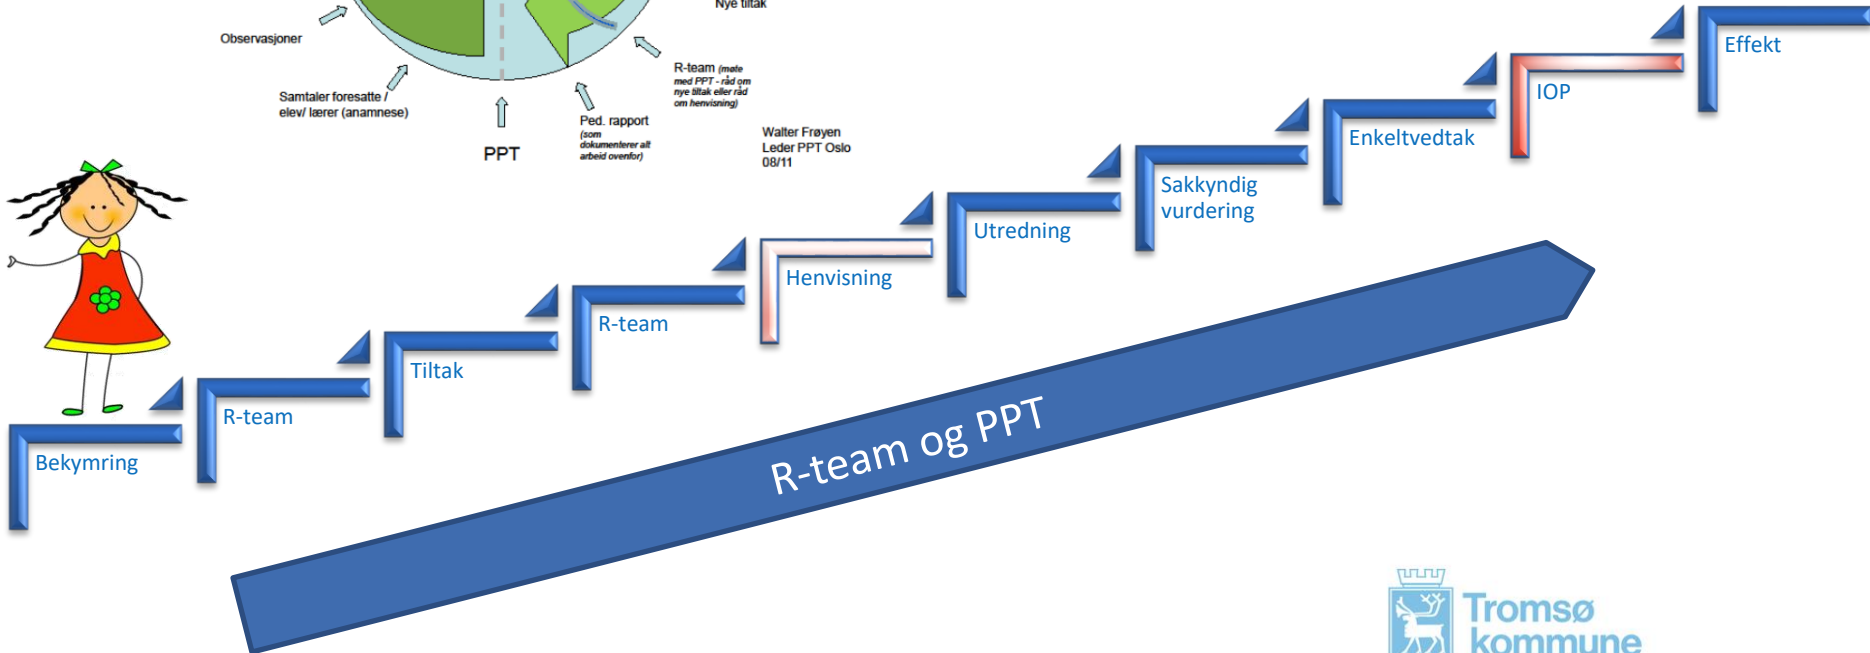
Nye tiltak

Observasjoner

Samtaler foresatte / elev/ lærer (anamnese)

PPT

Ped. rapport (som dokumenterer alt arbeid ovenfor)

R-team (møte med PPT - råd om nye tiltak eller råd om henvisning)

Walter Frøyen
Leder PPT Oslo
08/11

Bekymring

R-team

Tiltak

R-team

Henvisning

Utredning

Sakkyndig vurdering

Enkeltvedtak

IOP

Effekt

R-team og PPT

Tromsø kommune